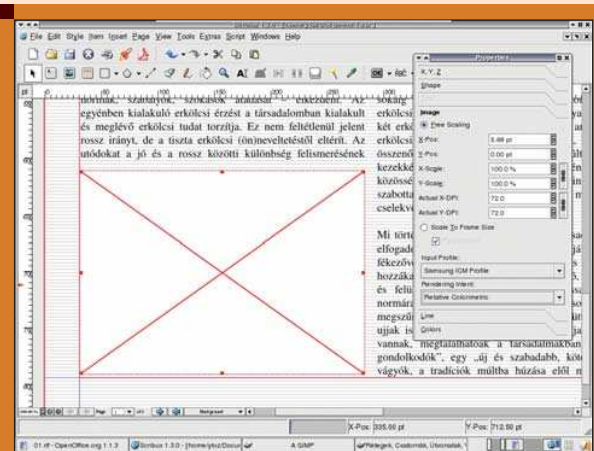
File Edit Style Item Insert Page View Tools Extras Script Windows Help

normák, szabályok, szokások általánál ... érkezőenl. Az egyénben kialakuló erkölcsi érzést a társadalomban kialakult és meglévő erkölcsi tudat torzítja. Ez nem feltétlenül jelent rossz irányt, de a tiszta erkölcsi (ön)neveltetéstől eltérít. Az utódokat a jó és a rossz közötti különbség felismerésének

sokáig
két erk
erkölcs
összeü
kezekké
közössé
szabotta
cselekv

Mi törté
elfogad
fékezőv
hozzáka
és felü
normára
megszű
ujjak is
vannak, megtalálhatóak a társadalmakban
gondolkodók", egy „új és szabadabb, köt
vágyók, a tradíciók múltba húzása elől n

Properties
X, Y, Z
Shape
Image
Free Scaling
X-Pos: 0.00 pt
Y-Pos: 0.00 pt
X-Scale: 100.0 %
Y-Scale: 100.0 %
Actual X-DPI: 72.0
Actual Y-DPI: 72.0
Scale To Frame Size
Input Profile:
Samsung ICM Profile
Rendering Intent:
Relative Colorimetric
Line
Colors

X-Pos: 335.00 pt
Y-Pos: 712.50 pt

Scribus 1.3.0
GIMP